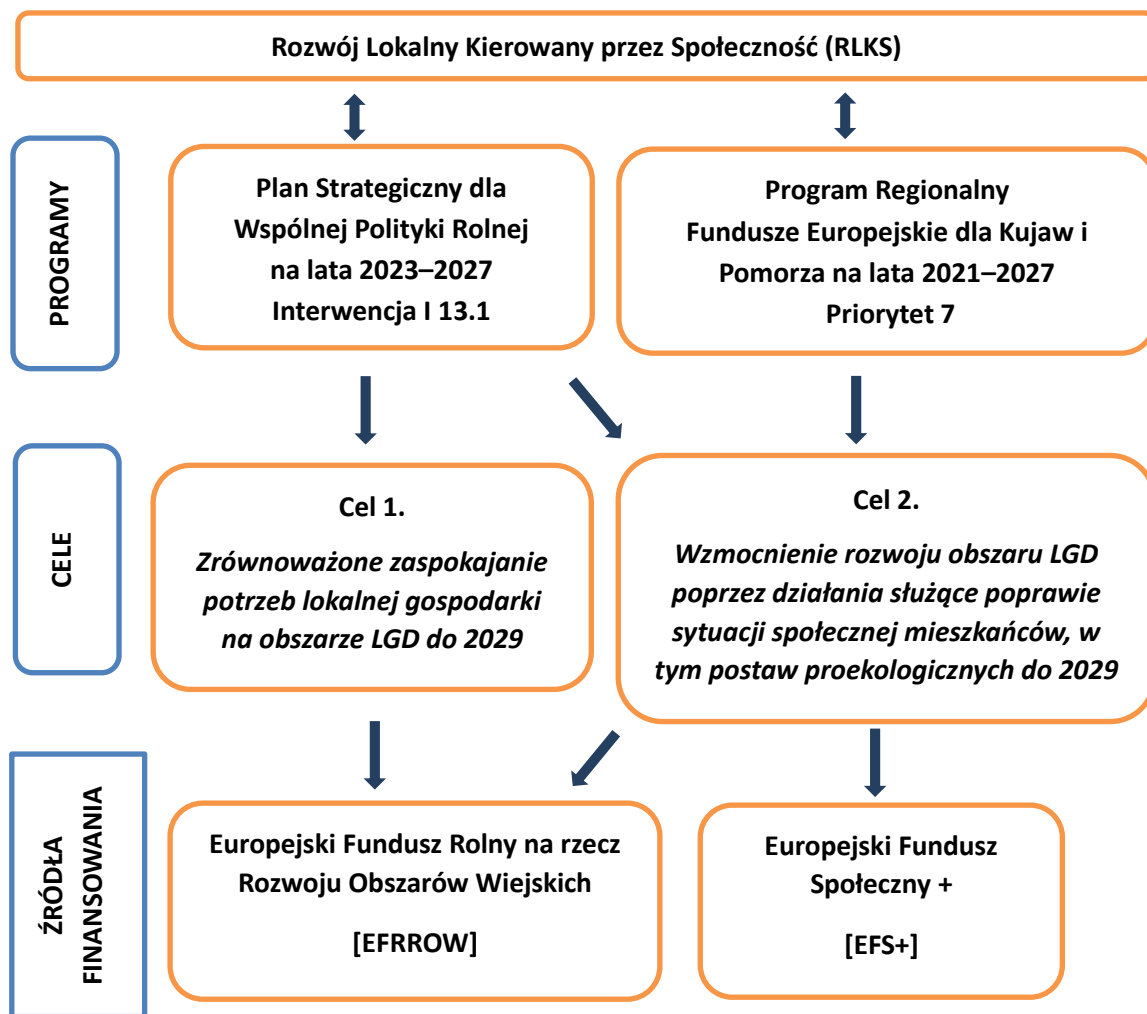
Rozwój Lokalny Kierowany przez Społeczność (RLKS)

PROGRAMY

Plan Strategiczny dla Wspólnej Polityki Rolnej na lata 2023–2027 Interwencja I 13.1

Program Regionalny Fundusze Europejskie dla Kujaw i Pomorza na lata 2021–2027 Priorytet 7

CELE

Cel 1.

*Zrównoważone zaspokajanie potrzeb lokalnej gospodarki na obszarze LGD do 2029*

Cel 2.

*Wzmocnienie rozwoju obszaru LGD poprzez działania służące poprawie sytuacji społecznej mieszkańców, w tym postaw proekologicznych do 2029*

ŹRÓDŁA FINANSOWANIA

Europejski Fundusz Rolny na rzecz Rozwoju Obszarów Wiejskich

[EFRROW]

Europejski Fundusz Społeczny +

[EFS+]